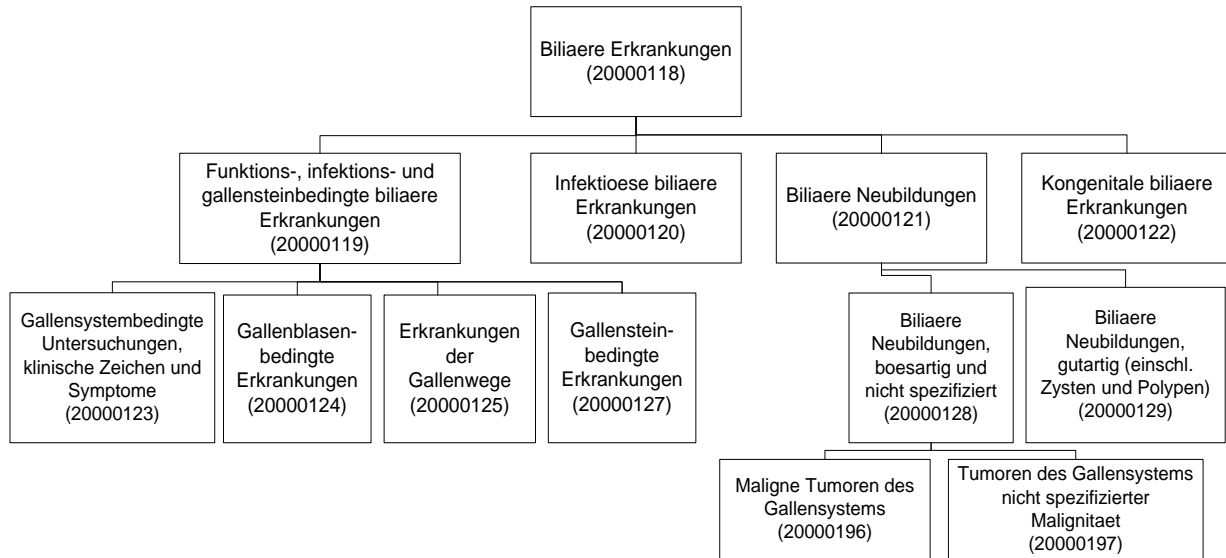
Biliaere Erkrankungen (20000118)

Funktions-, infektions- und gallensteinbedingte biliaere Erkrankungen (20000119)

Infektioese biliaere Erkrankungen (20000120)

Biliaere Neubildungen (20000121)

Kongenitale biliaere Erkrankungen (20000122)

Gallensystembedingte Untersuchungen, klinische Zeichen und Symptome (20000123)

Gallenblasenbedingte Erkrankungen (20000124)

Erkrankungen der Gallenwege (20000125)

Gallensteinbedingte Erkrankungen (20000127)

Biliaere Neubildungen, boesartig und nicht spezifiziert (20000128)

Biliaere Neubildungen, gutartig (einschl. Zysten und Polypen) (20000129)

Maligne Tumoren des Gallensystems (20000196)

Tumoren des Gallensystems nicht spezifizierter Malignitaet (20000197)